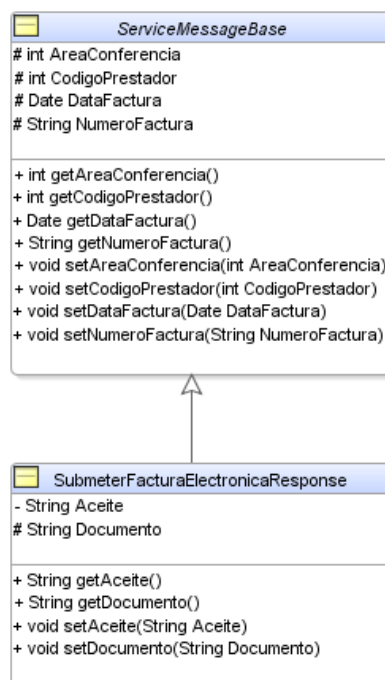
ServiceMessageBase

# int AreaConferencia
# int CodigoPrestador
# Date DataFactura
# String NumeroFactura

+ int getAreaConferencia()
+ int getCodigoPrestador()
+ Date getDataFactura()
+ String getNumeroFactura()
+ void setAreaConferencia(int AreaConferencia)
+ void setCodigoPrestador(int CodigoPrestador)
+ void setDataFactura(Date DataFactura)
+ void setNumeroFactura(String NumeroFactura)

SubmeterFacturaElectronicaResponse

- String Aceite
# String Documento

+ String getAceite()
+ String getDocumento()
+ void setAceite(String Aceite)
+ void setDocumento(String Documento)